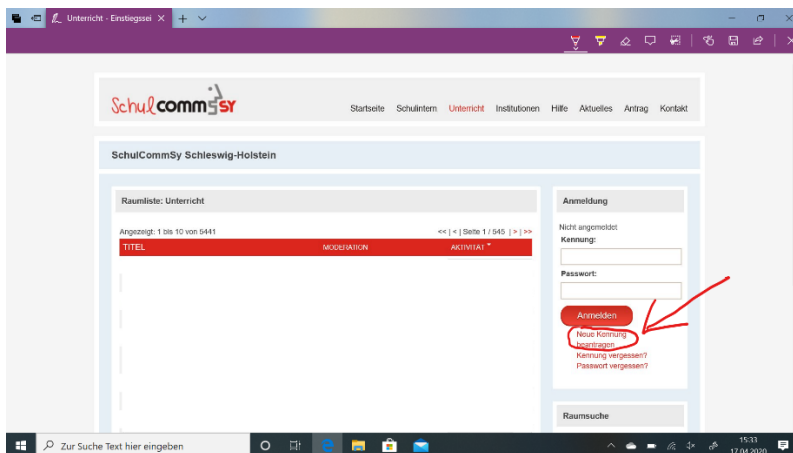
Unterricht - Einstiegssei

SchulCommSy

Startseite Schulintern Unterricht Institutionen Hilfe Aktuelles Antrag Kontakt

SchulCommSy Schleswig-Holstein

Raumliste: Unterricht

Angezeigt: 1 bis 10 von 5441

<< | < | Seite 1 / 545 | > | >>

| TITEL | MODERATION | AKTIVITÄT |
|---|---|---|

Anmeldung

Nicht angemeldet

Kennung:

Passwort:

Anmelden

Neue Kennung beantragen

Kennung vergessen?

Passwort vergessen?

Raumsuche

Zur Suche Text hier eingeben

15:33

17.04.2020